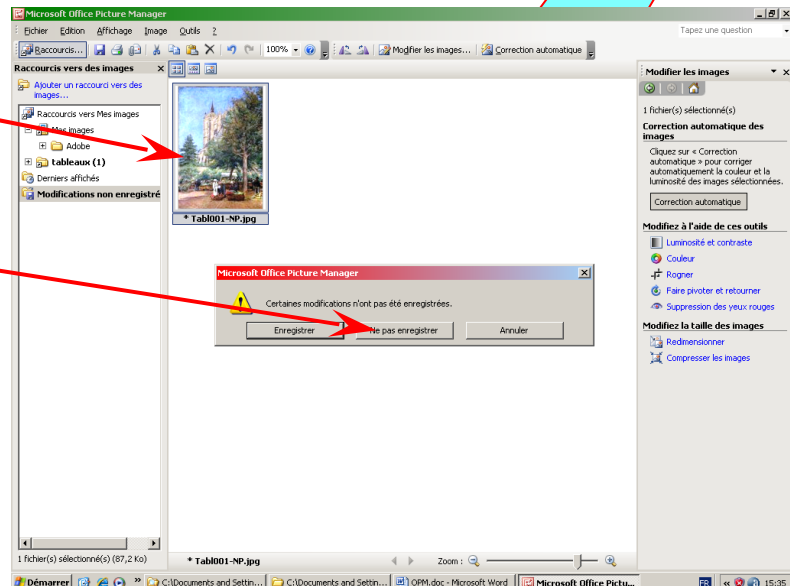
Microsoft Office Picture Manager

Fichier Edition Affichage Image Outils ?

Tapez une question

Raccourcis... 100% Modifier les images... Correction automatique

Raccourcis vers des images

Ajouter un raccourci vers des images...

Raccourcis vers Mes images

Mes images

Adobe

tableaux (1)

Derniers affichés

Modifications non enregistré

* Tabl001-NP.jpg

Microsoft Office Picture Manager

Certaines modifications n'ont pas été enregistrées.

Enregistrer Ne pas enregistrer Annuler

Modifier les images

1 fichier(s) sélectionné(s)

Correction automatique des images

Cliquez sur « Correction automatique » pour corriger automatiquement la couleur et la luminosité des images sélectionnées.

Correction automatique

Modifiez à l'aide de ces outils

Luminosité et contraste

Couleur

Rogner

Faire pivoter et retourner

Suppression des yeux rouges

Modifiez la taille des images

Redimensionner

Compresser les images

1 fichier(s) sélectionné(s) (87,2 Ko)

* Tabl001-NP.jpg

Zoom :

Démarrer C:\Documents and Settin... C:\Documents and Settin... OPM.doc - Microsoft Word Microsoft Office Pictu... FR 15:35